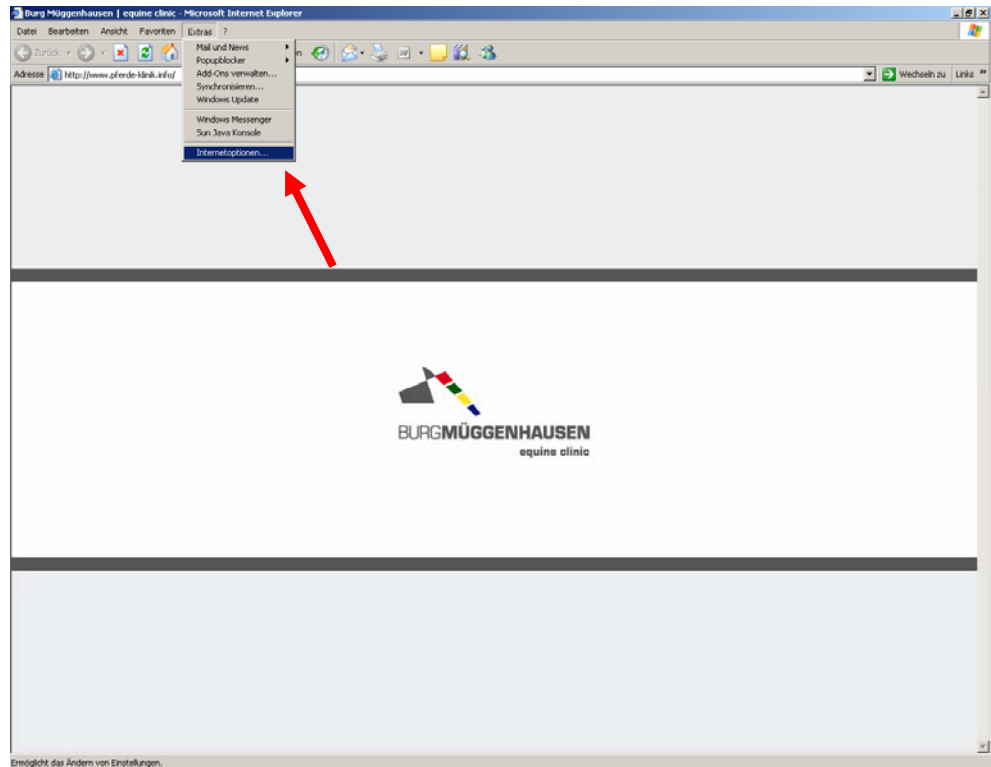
Burg Müggenhausen | equine clinic - Microsoft Internet Explorer

Datei Bearbeiten Ansicht Favoriten Extras ?

Zurück

Adresse http://www.pferde-klinik.info/

Wechseln zu Links »

Mail und News
Popupblocker
Add-Ons verwalten...
Synchronisieren...
Windows Update

Windows Messenger
Sun Java Konsole

Internetoptionen...

BURGMÜGGENHAUSEN
equine clinic

Ermöglicht das Ändern von Einstellungen.